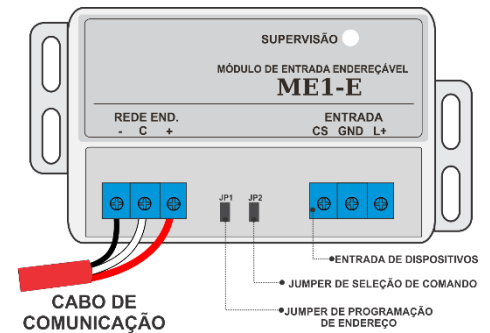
SUPERVISÃO

MÓDULO DE ENTRADA ENDEREÇÁVEL

ME1-E

REDE END.
- C +

ENTRADA
CS GND L+

JP1 JP2

ENTRADA DE DISPOSITIVOS

JUMPER DE SELEÇÃO DE COMANDO

JUMPER DE PROGRAMAÇÃO DE ENDEREÇO

CABO DE COMUNICAÇÃO